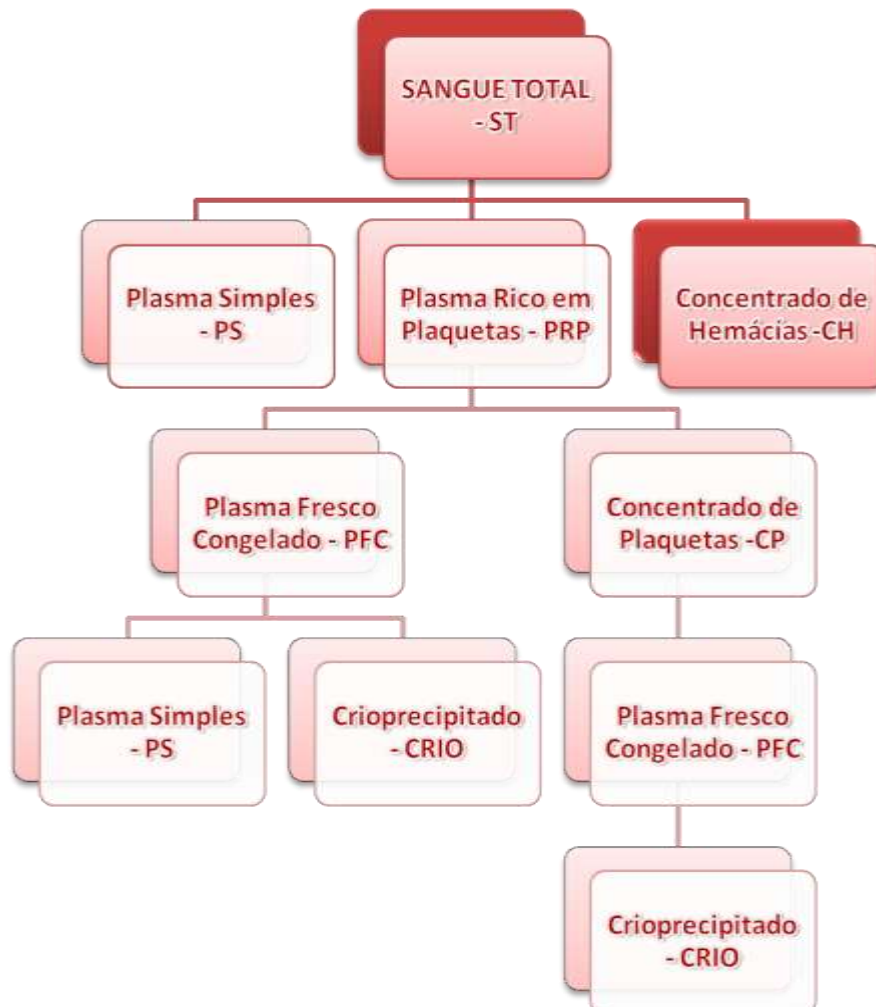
SANGUE TOTAL - ST

Plasma Simples - PS

Plasma Rico em Plaquetas - PRP

Concentrado de Hemácias -CH

Plasma Fresco Congelado - PFC

Concentrado de Plaquetas -CP

Plasma Simples - PS

Crioprecipitado - CRIO

Plasma Fresco Congelado - PFC

Crioprecipitado - CRIO